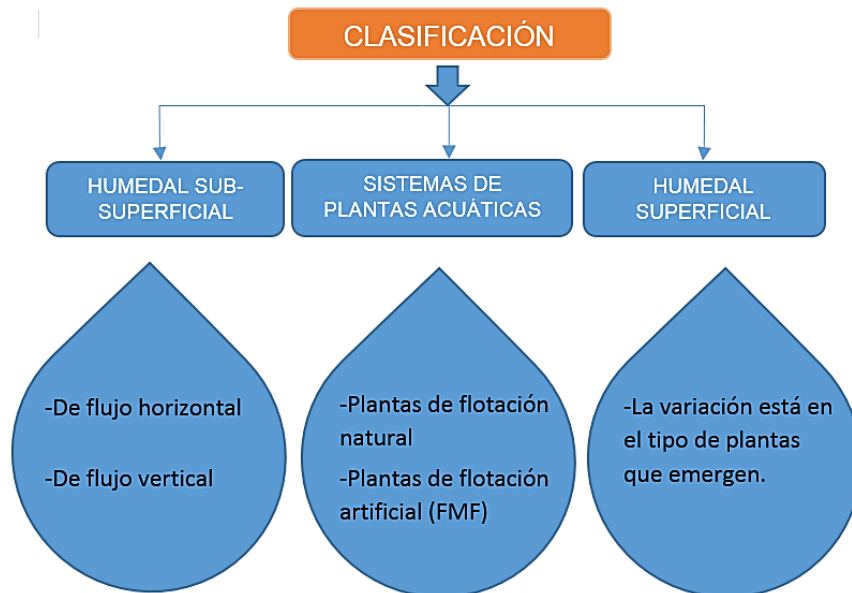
CLASIFICACIÓN

HUMEDAL SUB-SUPERFICIAL

SISTEMAS DE PLANTAS ACUÁTICAS

HUMEDAL SUPERFICIAL

-De flujo horizontal

-De flujo vertical

-Plantas de flotación natural

-Plantas de flotación artificial (FMF)

-La variación está en el tipo de plantas que emergen.